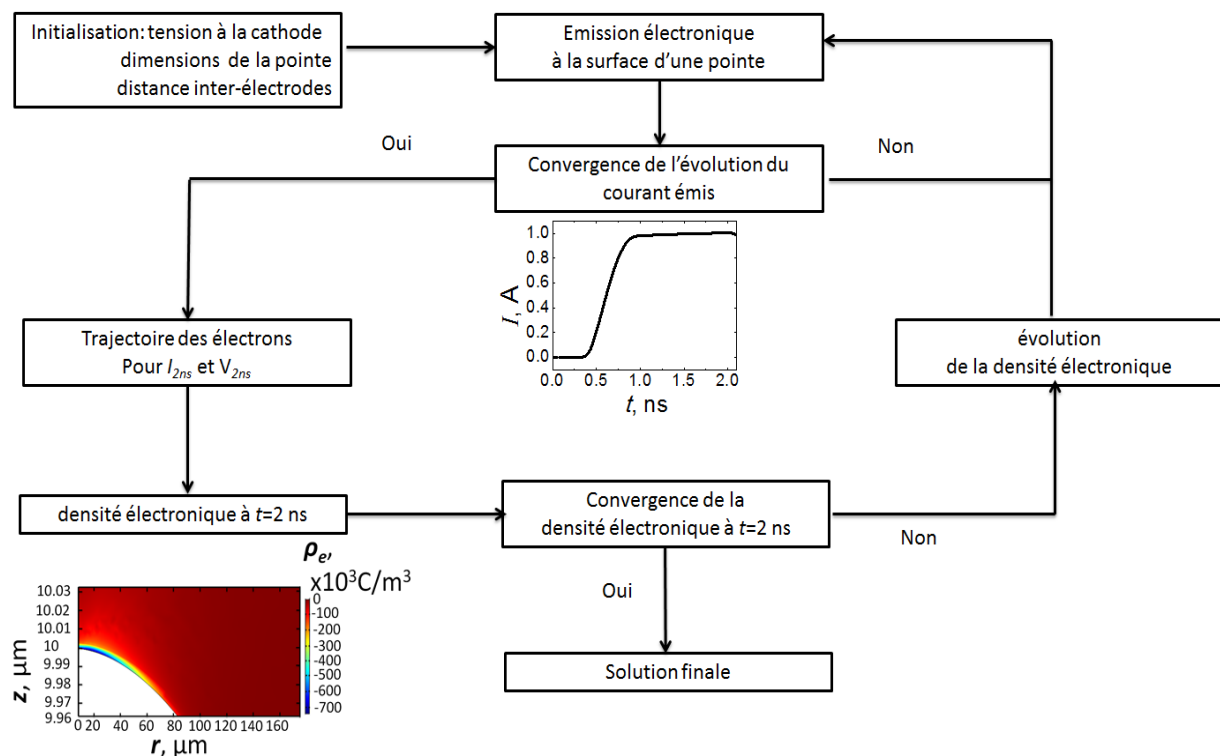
Initialisation: tension à la cathode
dimensions de la pointe
distance inter-électrodes

Emission électronique
à la surface d'une pointe

Oui

Non

Convergence de l'évolution du
courant émis

1.0
0.8
0.6
0.4
0.2
0.0
$I$, A
0.0 0.5 1.0 1.5 2.0
$t$, ns

Trajectoire des électrons
Pour $I_{2ns}$ et $V_{2ns}$

évolution
de la densité électronique

densité électronique à $t$=2 ns

Convergence de la
densité électronique à $t$=2 ns

Non

$\rho_e$,
x$10^3$C/m$^3$

Oui

10.03
10.02
10.01
10
9.99
9.98
9.97
9.96
$z$, μm
0 20 40 60 80 100 120 140 160
$r$, μm

0
-100
-200
-300
-400
-500
-600
-700

Solution finale